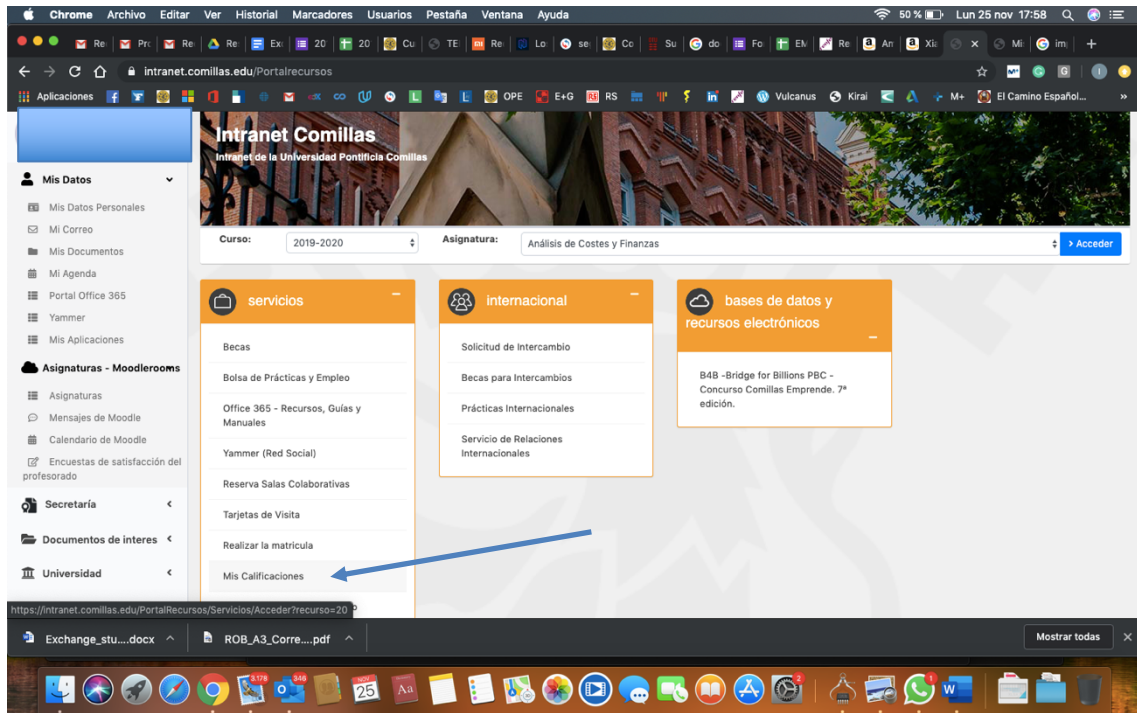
Chrome Archivo Editar Ver Historial Marcadores Usuarios Pestaña Ventana Ayuda

50 % Lun 25 nov 17:58

intranet.comillas.edu/PortalRecursos

Aplicaciones OPE E+G RS Vulcanus Kirai M+ El Camino Español...

Intranet Comillas
Intranet de la Universidad Pontificia Comillas

Mis Datos
Mis Datos Personales
Mi Correo
Mis Documentos
Mi Agenda
Portal Office 365
Yammer
Mis Aplicaciones
Asignaturas - Moodlerooms
Asignaturas
Mensajes de Moodle
Calendario de Moodle
Encuestas de satisfacción del profesorado
Secretaría
Documentos de interes
Universidad

Curso: 2019-2020
Asignatura: Análisis de Costes y Finanzas
> Acceder

servicios
Becas
Bolsa de Prácticas y Empleo
Office 365 - Recursos, Guías y Manuales
Yammer (Red Social)
Reserva Salas Colaborativas
Tarjetas de Visita
Realizar la matricula
Mis Calificaciones

internacional
Solicitud de Intercambio
Becas para Intercambios
Prácticas Internacionales
Servicio de Relaciones Internacionales

bases de datos y recursos electrónicos
B4B -Bridge for Billions PBC - Concurso Comillas Emprende. 7ª edición.

https://intranet.comillas.edu/PortalRecursos/Servicios/Acceder?recurso=20

Exchange_stu....docx
ROB_A3_Corre....pdf
Mostrar todas